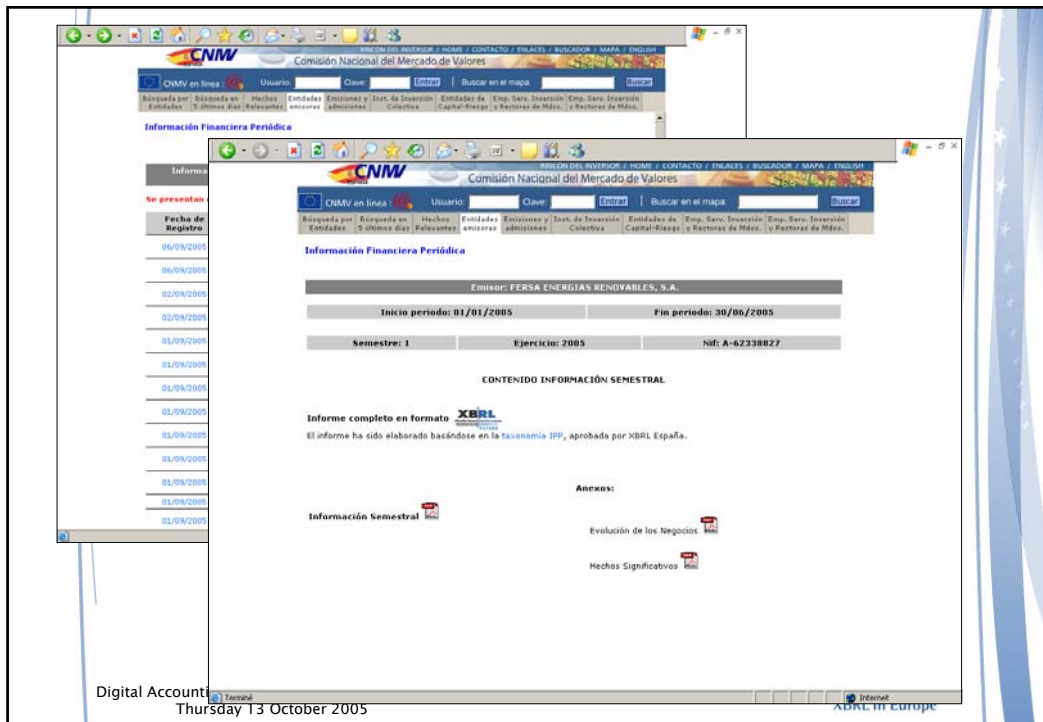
CNMV
RINCON DEL INVERSOR / HOME / CONTACTO / ENLACES / BUSCADOR / MAPA / ENGLISH
Comisión Nacional del Mercado de Valores
CNMV en línea : Usuario: Clave: Entrar | Buscar en el mapa: Buscar
Búsqueda por Entidades | Búsqueda en 5 últimos días | Hechos Relevantes | Entidades emisoras | Emisiones y admisiones | Inst. de Inversión Colectiva | Entidades de Capital-Riesgo | Emp. Serv. Inversión y Rectoras de Mdos. | Emp. Serv. Inversión y Rectoras de Mdos.

Información Financiera Periódica

Informa

Se presentan

| Fecha de Registro |
|---|
| 06/09/2005 |
| 06/09/2005 |
| 02/09/2005 |
| 02/09/2005 |
| 01/09/2005 |
| 01/09/2005 |
| 01/09/2005 |
| 01/09/2005 |
| 01/09/2005 |
| 01/09/2005 |
| 01/09/2005 |
| 01/09/2005 |
| 01/09/2005 |

CNMV
RINCON DEL INVERSOR / HOME / CONTACTO / ENLACES / BUSCADOR / MAPA / ENGLISH
Comisión Nacional del Mercado de Valores
CNMV en línea : Usuario: Clave: Entrar | Buscar en el mapa: Buscar
Búsqueda por Entidades | Búsqueda en 5 últimos días | Hechos Relevantes | Entidades emisoras | Emisiones y admisiones | Inst. de Inversión Colectiva | Entidades de Capital-Riesgo | Emp. Serv. Inversión y Rectoras de Mdos. | Emp. Serv. Inversión y Rectoras de Mdos.

Información Financiera Periódica

Emisor: FERSA ENERGIAS RENOVABLES, S.A.

| Inicio periodo: 01/01/2005 | Fin periodo: 30/06/2005 |
|---|---|

| Semestre: 1 | Ejercicio: 2005 | Nif: A-62338827 |
|---|---|---|

CONTENIDO INFORMACIÓN SEMESTRAL

Informe completo en formato XBRL
El informe ha sido elaborado basándose en la taxonomía IPP, aprobada por XBRL España.

Anexos:

Información Semestral

Evolución de los Negocios

Hechos Significativos

Terminé
Internet

Digital Accounti
Thursday 13 October 2005
XBRL in Europe